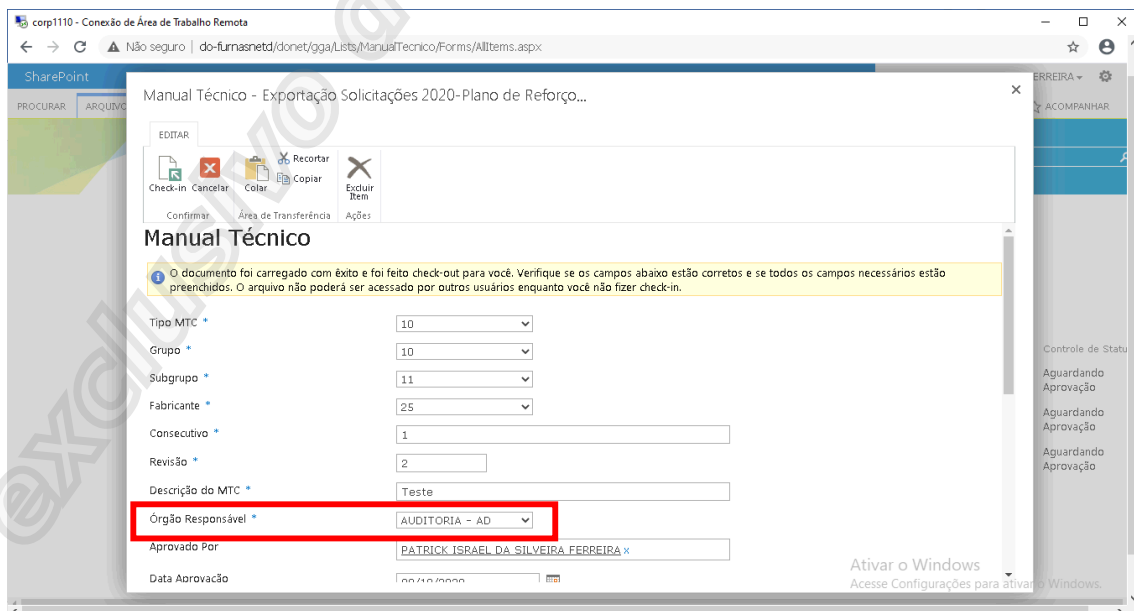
corp1110 - Conexão de Área de Trabalho Remota

Não seguro | do-furnasnetd/donet/gga/Lists/ManualTecnico/Forms/AllItems.aspx

SharePoint

PROCURAR ARQUIVO

RREIRA ACOMPANHAR

Manual Técnico - Exportação Solicitações 2020-Plano de Reforço...

EDITAR

Check-in Cancelar Colar Recortar Copiar Excluir Item

Confirmar Área de Transferência Ações

Manual Técnico

O documento foi carregado com êxito e foi feito check-out para você. Verifique se os campos abaixo estão corretos e se todos os campos necessários estão preenchidos. O arquivo não poderá ser acessado por outros usuários enquanto você não fizer check-in.

| | |
|---|---|
| Tipo MTC * | 10 |
| Grupo * | 10 |
| Subgrupo * | 11 |
| Fabricante * | 25 |
| Consecutivo * | 1 |
| Revisão * | 2 |
| Descrição do MTC * | Teste |
| Órgão Responsável * | AUDITORIA - AD |
| Aprovado Por | PATRICK ISRAEL DA SILVEIRA FERREIRA |
| Data Aprovação | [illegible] |

Controle de Statu

Aguardando Aprovação

Aguardando Aprovação

Aguardando Aprovação

Ativar o Windows
Acesse Configurações para ativar o Windows.

exclusivo